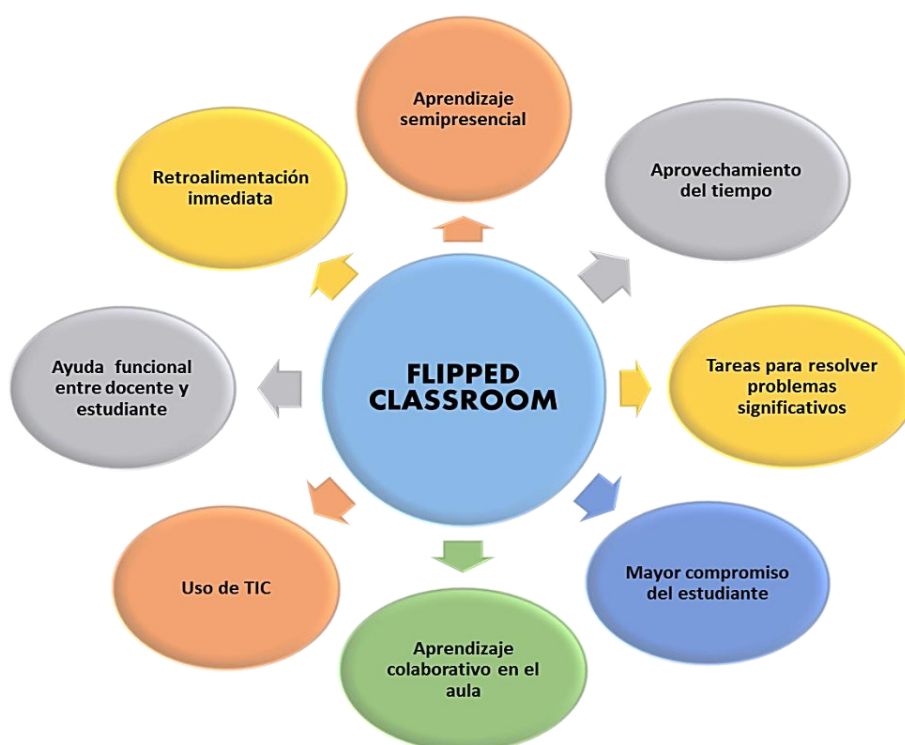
Aprendizaje semipresencial

Retroalimentación inmediata

Aprovechamiento del tiempo

FLIPPED CLASSROOM

Ayuda funcional entre docente y estudiante

Tareas para resolver problemas significativos

Uso de TIC

Mayor compromiso del estudiante

Aprendizaje colaborativo en el aula